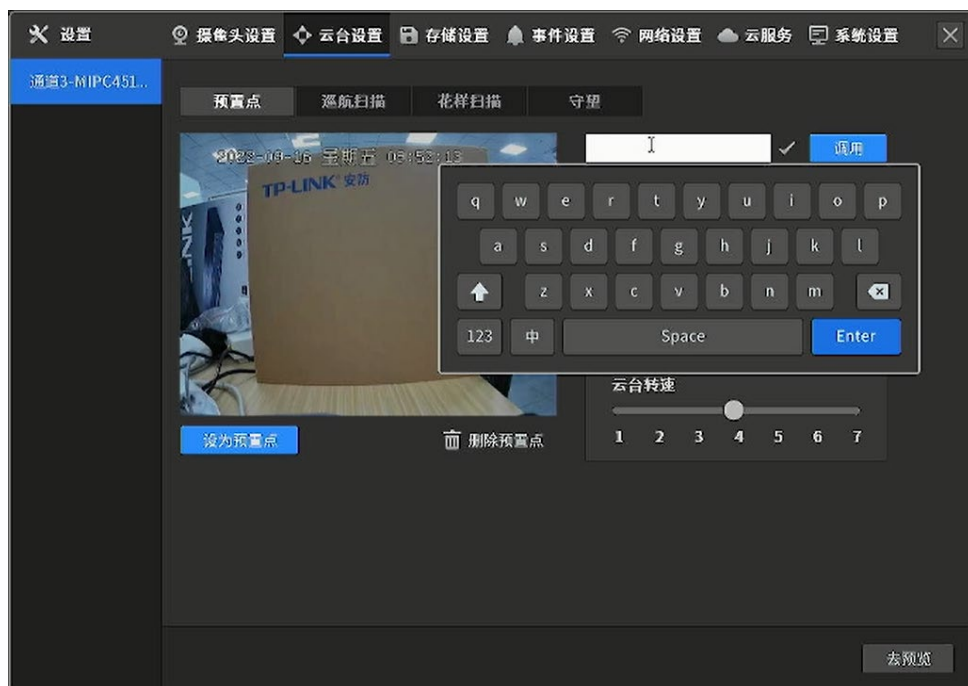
设置 摄像头设置 云台设置 存储设置 事件设置 网络设置 云服务 系统设置

通道3-MIPC451...

预置点 巡航扫描 花样扫描 守望

2022-09-16 星期五 06:52:13

TP-LINK 安防

调用

q w e r t y u i o p
a s d f g h j k l
z x c v b n m
123 中 Space Enter

云台转速
1 2 3 4 5 6 7

设为预置点

删除预置点

去预览